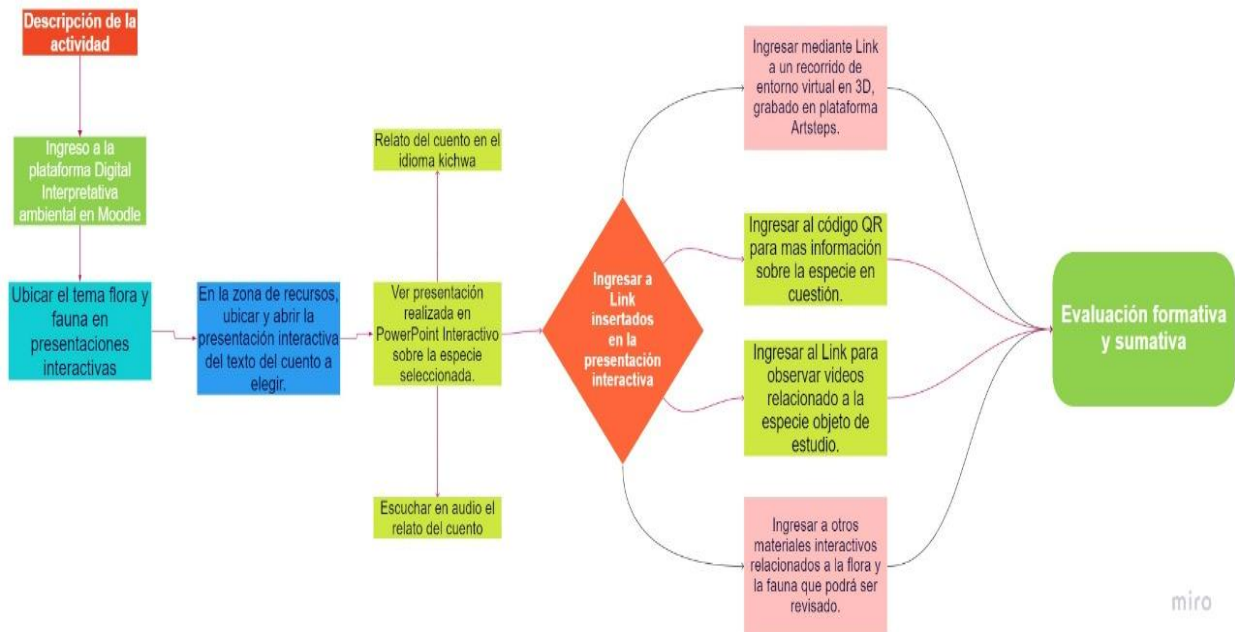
Descripción de la actividad

Ingreso a la plataforma Digital Interpretativa ambiental en Moodle

Ubicar el tema flora y fauna en presentaciones interactivas

En la zona de recursos, ubicar y abrir la presentación interactiva del texto del cuento a elegir.

Relato del cuento en el idioma kichwa

Ver presentación realizada en PowerPoint Interactivo sobre la especie seleccionada.

Escuchar en audio el relato del cuento

Ingresar a Link insertados en la presentación interactiva

Ingresar mediante Link a un recorrido de entorno virtual en 3D, grabado en plataforma Artsteps.

Ingresar al código QR para mas información sobre la especie en cuestión.

Ingresar al Link para observar videos relacionado a la especie objeto de estudio.

Ingresar a otros materiales interactivos relacionados a la flora y la fauna que podrá ser revisado.

Evaluación formativa y sumativa

miro